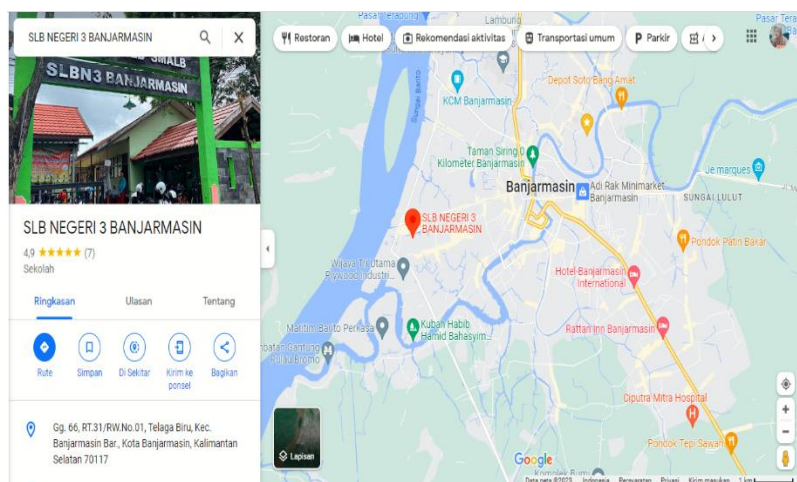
SLB NEGERI 3 BANJARMASIN

SLBN3 BANJARMASIN

SLB NEGERI 3 BANJARMASIN

4,9 ★★★★★ (7)

Sekolah

Ringkasan

Ulasan

Tentang

Rute

Simpan

Di Sekitar

Kirim ke ponsel

Bagikan

Gg. 66, RT.31/RW.No.01, Telaga Biru, Kec. Banjarmasin Bar., Kota Banjarmasin, Kalimantan Selatan 70117

Lapisan

Restoran

Hotel

Rekomendasi aktivitas

Transportasi umum

Parkir

Pasar Terapung

Lambung

Pasar Te

Depot Soto Bang Amat

KCM Banjarmasin

Taman Siring 0 Kilometer Banjarmasin

Banjarmasin

Adi Rak Minimarket Banjarmasin

Je marques

SUNGAI LULUT

SLB NEGERI 3 BANJARMASIN

Pondok Patin Bakar

Wijaya Tri Utama Plywood Industri

Hotel Banjarmasin International

Maritim Barito Perkasa

Kubah Habib Hamid Bahasyim

Rattan Inn Banjarmasin

Ciputra Mitra Hospital

Pondok Tepi Sawah

Google

Komplek Bumi

Data peta ©2023

Indonesia

Persyaratan

Privasi

Kirim masukan

1 km